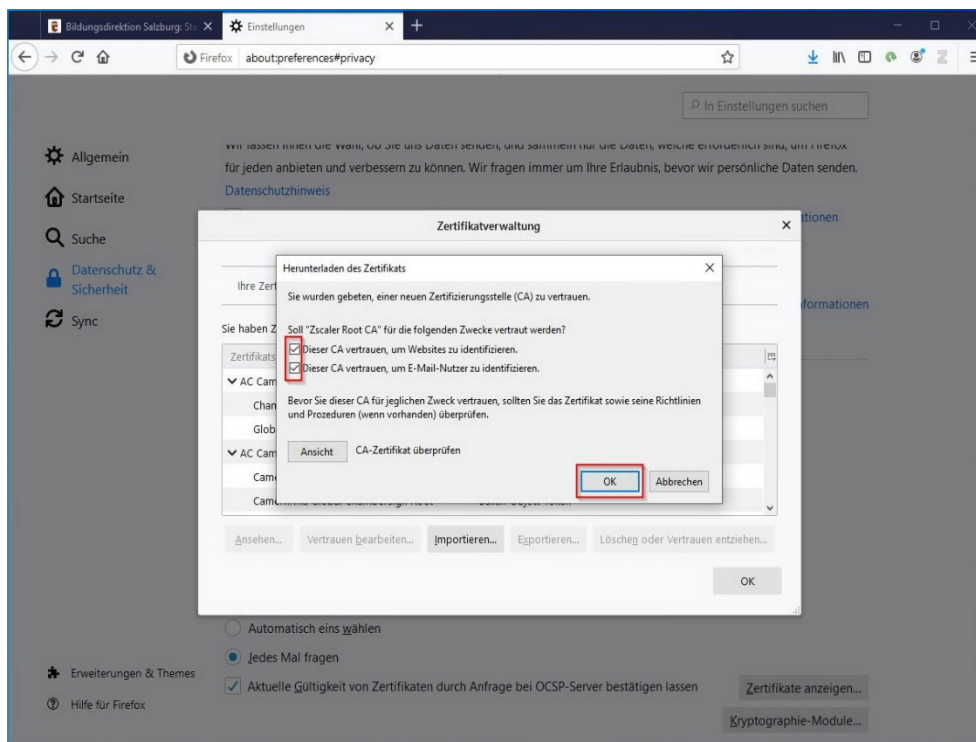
Bildungsdirektion Salzburg: St
Einstellungen
Firefox about:preferences#privacy
In Einstellungen suchen

Allgemein
Startseite
Suche
Datenschutz & Sicherheit
Sync

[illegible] Daten senden, und sammeln nur die Daten, welche erforderlich sind, um Firefox für jeden anbieten und verbessern zu können. Wir fragen immer um Ihre Erlaubnis, bevor wir persönliche Daten senden.
Datenschutzhinweis
tionen
formationen

Zertifikatverwaltung
Ihre Zert
Sie haben Z
Zertifikats
AC Cam
Chan
Glob
AC Cam
Cam
Cam

Herunterladen des Zertifikats
Sie wurden gebeten, einer neuen Zertifizierungsstelle (CA) zu vertrauen.

Soll "Zscaler Root CA" für die folgenden Zwecke vertraut werden?
Dieser CA vertrauen, um Websites zu identifizieren.
Dieser CA vertrauen, um E-Mail-Nutzer zu identifizieren.

Bevor Sie dieser CA für jeglichen Zweck vertrauen, sollten Sie das Zertifikat sowie seine Richtlinien und Prozeduren (wenn vorhanden) überprüfen.

Ansicht CA-Zertifikat überprüfen

OK Abbrechen

Ansehen... Vertrauen bearbeiten... Importieren... Exportieren... Löschen oder Vertrauen entziehen...
OK

Automatisch eins wählen
Jedes Mal fragen
Aktuelle Gültigkeit von Zertifikaten durch Anfrage bei OCSP-Server bestätigen lassen
Zertifikate anzeigen...
Kryptographie-Module...

Erweiterungen & Themes
Hilfe für Firefox